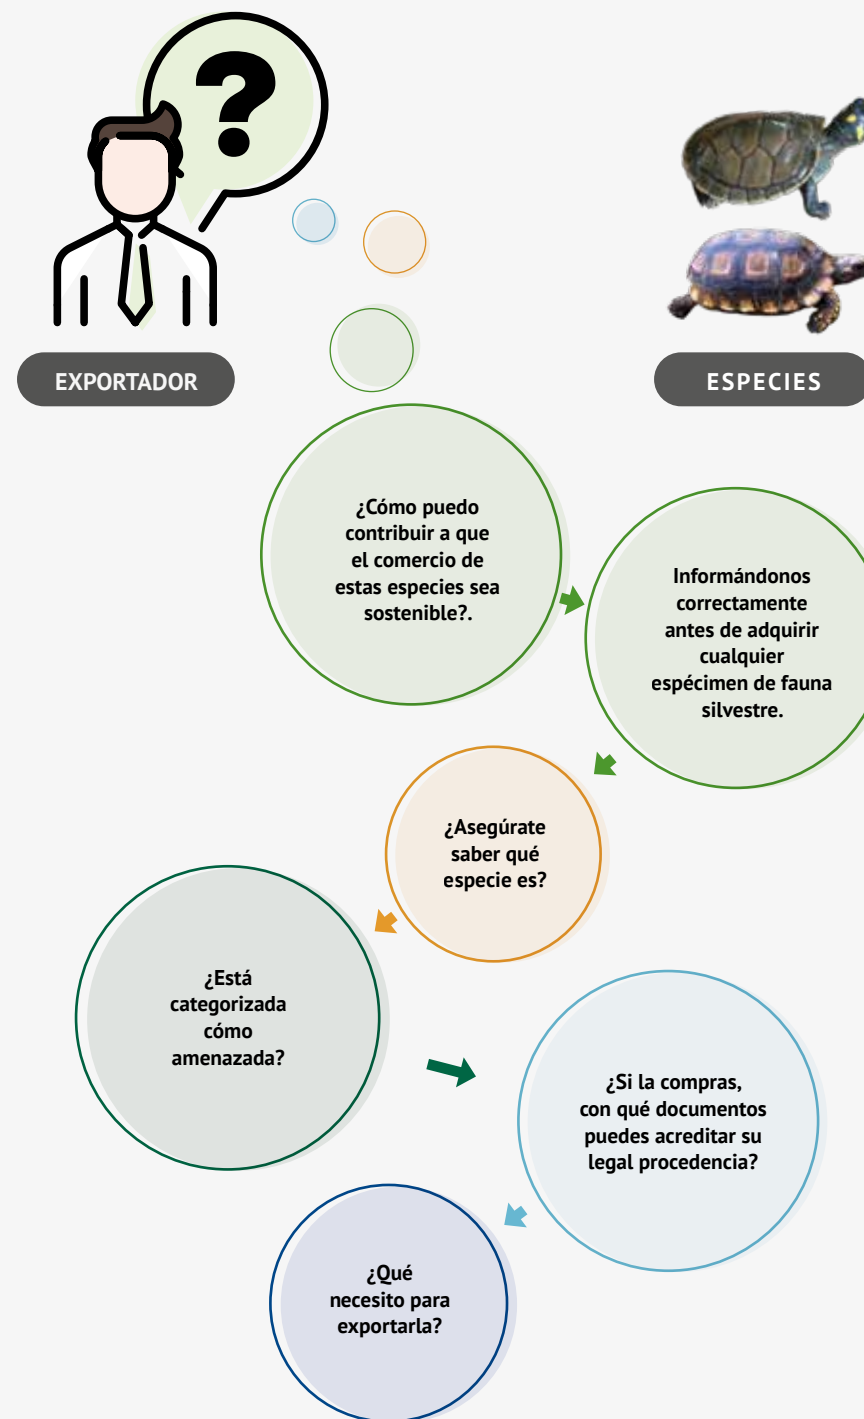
EXPORTADOR

ESPECIES

¿Cómo puedo contribuir a que el comercio de estas especies sea sostenible?.

Informándonos correctamente antes de adquirir cualquier espécimen de fauna silvestre.

¿Asegúrate saber qué especie es?

¿Está categorizada cómo amenazada?

¿Si la compras, con qué documentos puedes acreditar su legal procedencia?

¿Qué necesito para exportarla?